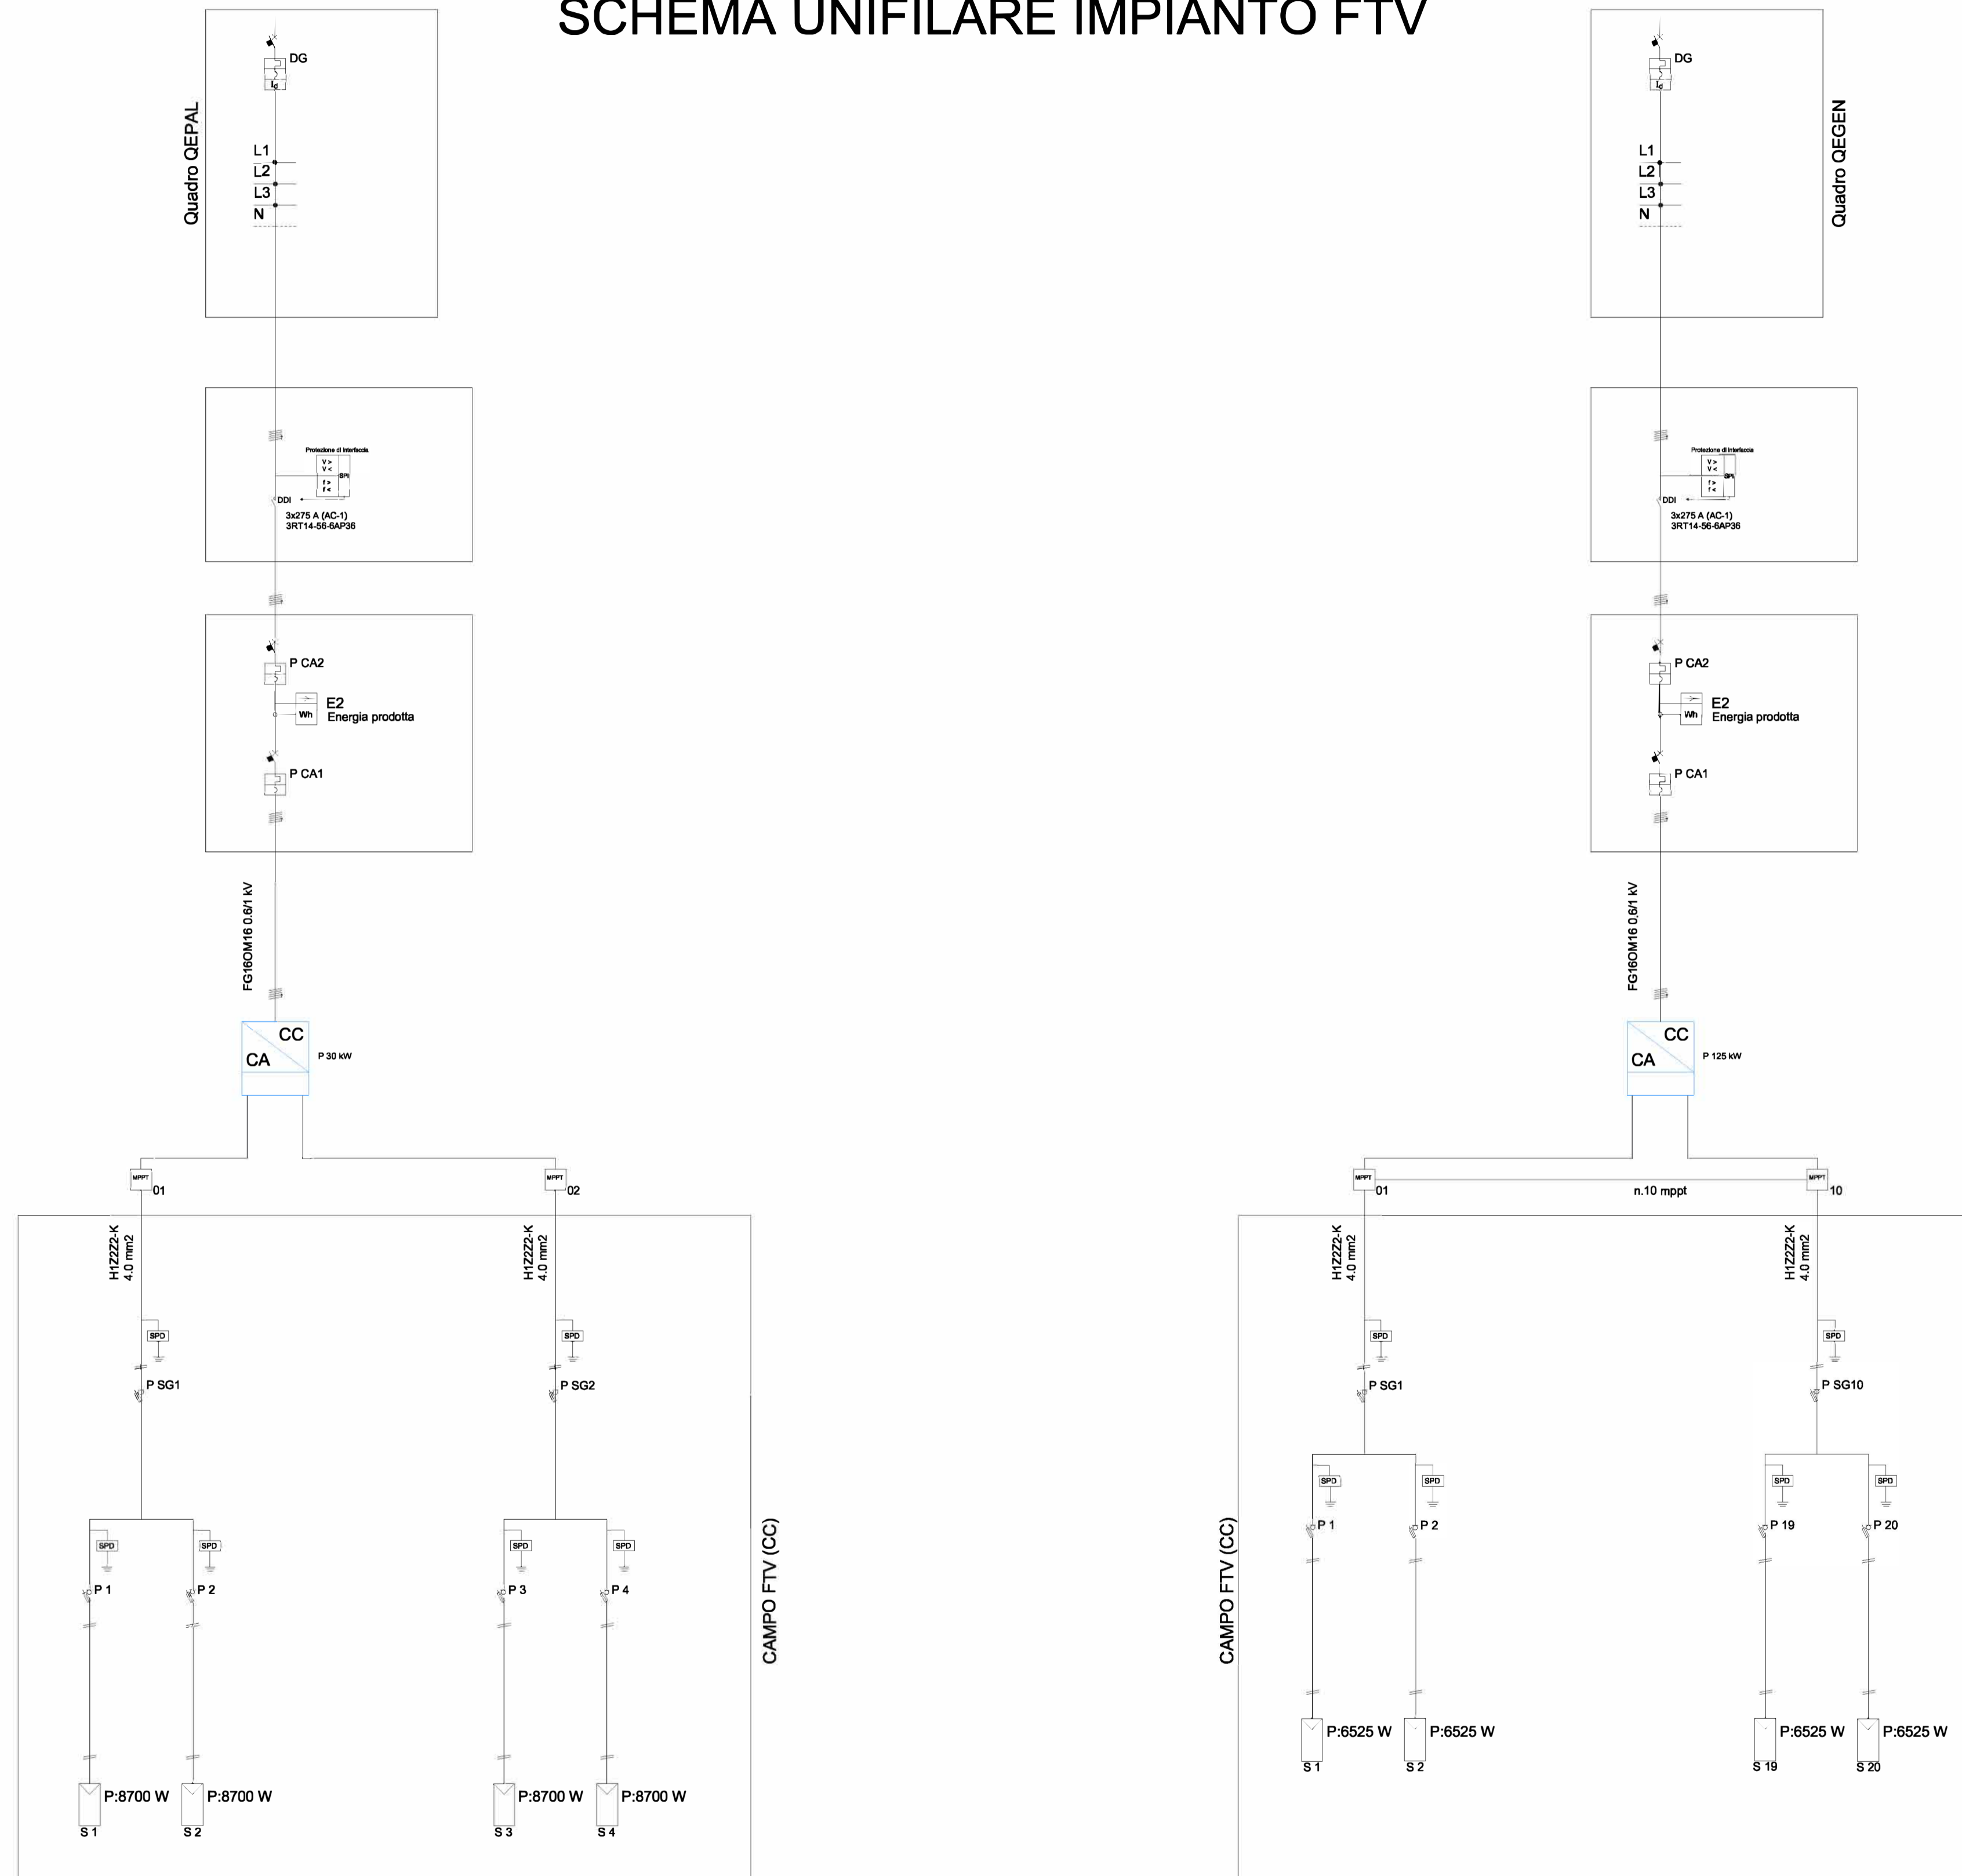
SCHEMA UNIFILARE IMPIANTO FTV

Quadro QEPAL

DG
$I_d$
L1
L2
L3
N

Protezione di interfaccia
V >
V <
f >
f <
SPI
DDI
3x275 A (AC-1)
3RT14-56-6AP36

P CA2
E2
Energia prodotta
Wh
P CA1

FG16OM16 0.6/1 kV

CC
CA
P 30 kW

MPPT 01
MPPT 02

H1Z2Z2-K
4.0 mm2
SPD
P SG1

H1Z2Z2-K
4.0 mm2
SPD
P SG2

SPD
P 1
SPD
P 2
SPD
P 3
SPD
P 4

P:8700 W
S 1
P:8700 W
S 2
P:8700 W
S 3
P:8700 W
S 4

CAMPO FTV (CC)

Quadro QEGEN

DG
$I_d$
L1
L2
L3
N

Protezione di interfaccia
V >
V <
f >
f <
SPI
DDI
3x275 A (AC-1)
3RT14-56-6AP36

P CA2
E2
Energia prodotta
Wh
P CA1

FG16OM16 0.6/1 kV

CC
CA
P 125 kW

MPPT 01
n.10 mppt
MPPT 10

H1Z2Z2-K
4.0 mm2
SPD
P SG1

H1Z2Z2-K
4.0 mm2
SPD
P SG10

SPD
P 1
SPD
P 2
SPD
P 19
SPD
P 20

CAMPO FTV (CC)

P:6525 W
S 1
P:6525 W
S 2
P:6525 W
S 19
P:6525 W
S 20